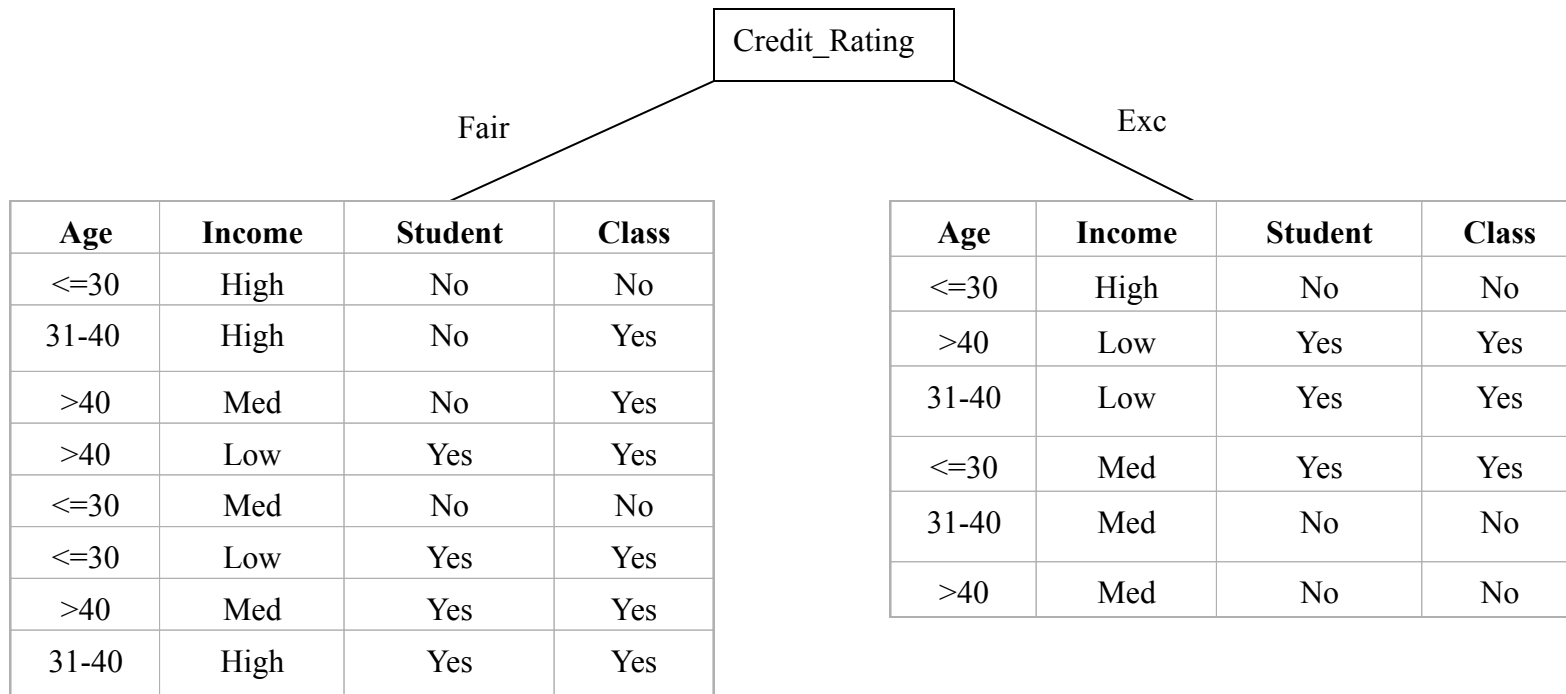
Credit_Rating

Fair

Exc

| Age | Income | Student | Class |
|---|---|---|---|
| <=30 | High | No | No |
| 31-40 | High | No | Yes |
| >40 | Med | No | Yes |
| >40 | Low | Yes | Yes |
| <=30 | Med | No | No |
| <=30 | Low | Yes | Yes |
| >40 | Med | Yes | Yes |
| 31-40 | High | Yes | Yes |

| Age | Income | Student | Class |
|---|---|---|---|
| <=30 | High | No | No |
| >40 | Low | Yes | Yes |
| 31-40 | Low | Yes | Yes |
| <=30 | Med | Yes | Yes |
| 31-40 | Med | No | No |
| >40 | Med | No | No |